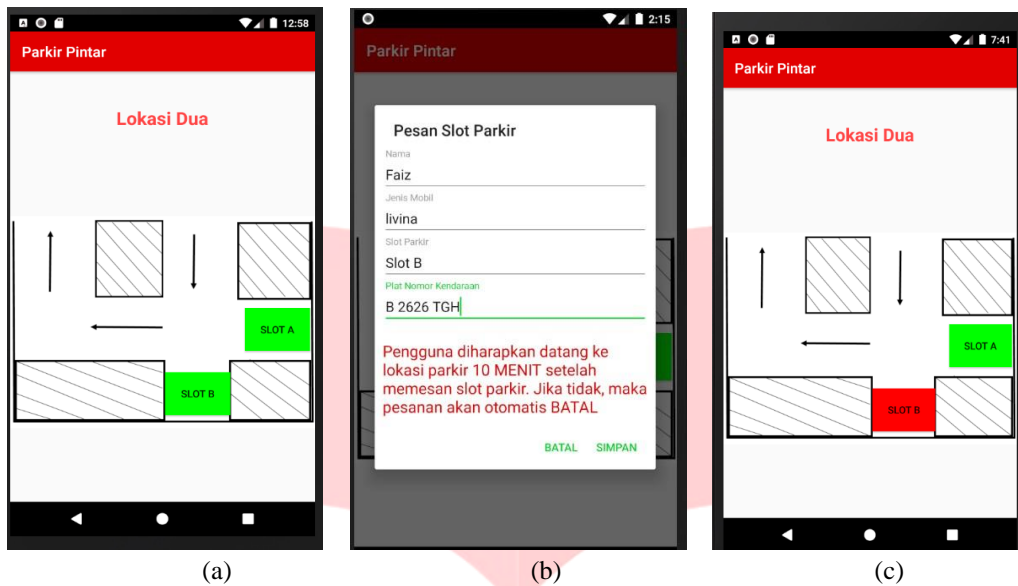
12:58
Parkir Pintar
Lokasi Dua
SLOT A
SLOT B
(a)

2:15
Parkir Pintar
Pesan Slot Parkir
Nama
Faiz
Jenis Mobil
livina
Slot Parkir
Slot B
Plat Nomor Kendaraan
B 2626 TGH
Pengguna diharapkan datang ke lokasi parkir 10 MENIT setelah memesan slot parkir. Jika tidak, maka pesanan akan otomatis BATAL
BATAL SIMPAN
(b)

7:41
Parkir Pintar
Lokasi Dua
SLOT A
SLOT B
(c)